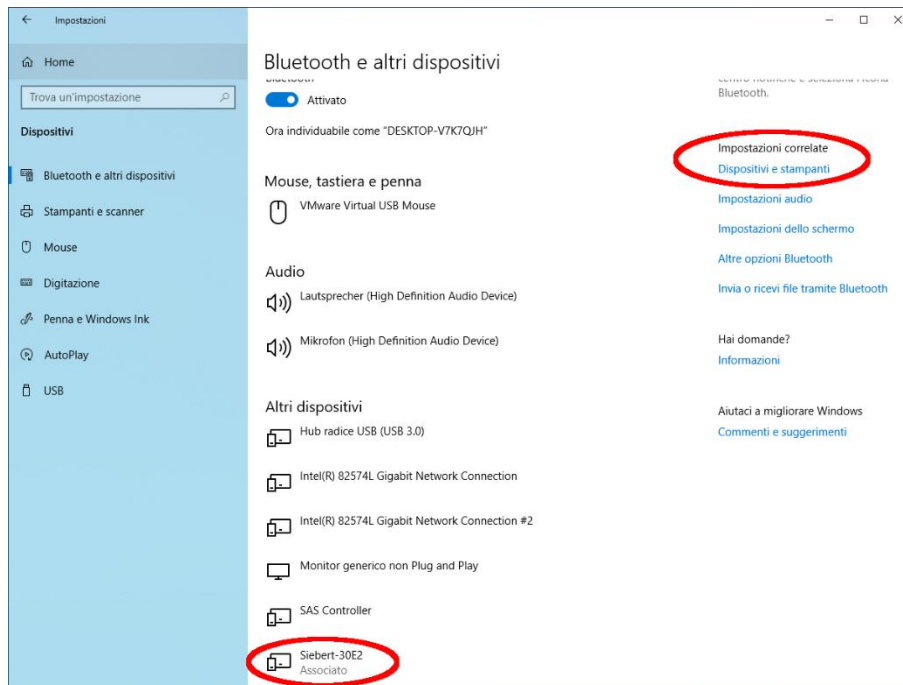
Impostazioni

Home

Trova un'impostazione

Dispositivi

Bluetooth e altri dispositivi

Stampanti e scanner

Mouse

Digitazione

Penna e Windows Ink

AutoPlay

USB

Bluetooth e altri dispositivi

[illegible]

Attivato

Ora individuabile come "DESKTOP-V7K7QJH"

Mouse, tastiera e penna

VMware Virtual USB Mouse

Audio

Lautsprecher (High Definition Audio Device)

Mikrofon (High Definition Audio Device)

Altri dispositivi

Hub radice USB (USB 3.0)

Intel(R) 82574L Gigabit Network Connection

Intel(R) 82574L Gigabit Network Connection #2

Monitor generico non Plug and Play

SAS Controller

Siebert-30E2
Associato

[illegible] Bluetooth.

Impostazioni correlate

Dispositivi e stampanti

Impostazioni audio

Impostazioni dello schermo

Altre opzioni Bluetooth

Invia o ricevi file tramite Bluetooth

Hai domande?

Informazioni

Aiutaci a migliorare Windows

Commenti e suggerimenti